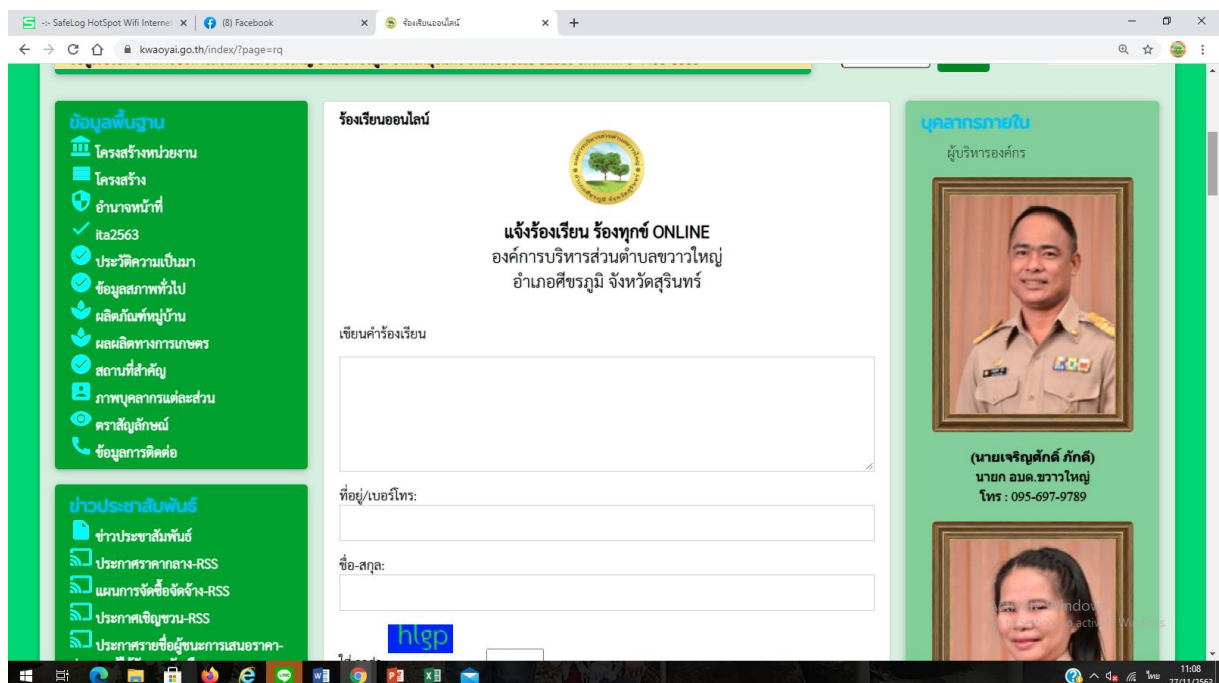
-:- SafeLog HotSpot Wifi Internet ×
(8) Facebook ×
ร้องเรียนออนไลน์ ×
+

kwaoyai.go.th/index/?page=rq

ข้อมูลพื้นฐาน
โครงสร้างหน่วยงาน
โครงสร้าง
อำนาจหน้าที่
ita2563
ประวัติความเป็นมา
ข้อมูลสภาพทั่วไป
ผลิตภัณฑ์หมู่บ้าน
ผลผลิตทางการเกษตร
สถานที่สำคัญ
ภาพบุคลากรแต่ละส่วน
ตราสัญลักษณ์
ข้อมูลการติดต่อ

ข่าวประชาสัมพันธ์
ข่าวประชาสัมพันธ์
ประกาศราคากลาง-RSS
แผนการจัดซื้อจัดจ้าง-RSS
ประกาศเชิญชวน-RSS
ประกาศรายชื่อผู้ชนะการเสนอราคา-

ร้องเรียนออนไลน์

แจ้งร้องเรียน ร้องทุกข์ ONLINE
องค์การบริหารส่วนตำบลขวาวใหญ่
อำเภอศีขรภูมิ จังหวัดสุรินทร์

เขียนคำร้องเรียน

ที่อยู่/เบอร์โทร:

ชื่อ-สกุล:

hlgp

ใส่รหัส

บุคลากรภายใน
ผู้บริหารองค์กร

(นายเจริญศักดิ์ ภักดี)
นายก อบต.ขวาวใหญ่
โทร : 095-697-9789

Activate Windows
Go to Settings to activate Windows.

11:08
27/11/2563